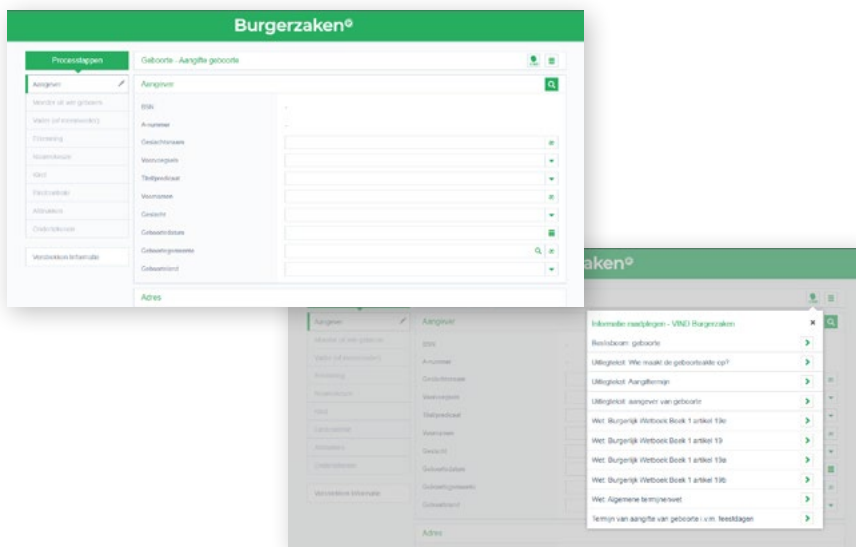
Burgerzaken

Processtappen

Aangever

Moeder of een geboorte

Vader (of erkenner)

Erkenning

Naamskeuze

Kind

Controleren

Afdrukken

Ondertekenen

Verstrekken informatie

Geboorte - Aangifte geboorte

Aangever

BSN

A-nummer

Geslachtsnaam

Voorvoegsels

Titel/predicaat

Voornamen

Geslacht

Geboortedatum

Geboortegemeente

Geboorteland

Adres

zaken

Aangever

Informatie raadplegen - VNO Burgerzaken

Beslisboom geboorte

Uitlegtekst: Wie maakt de geboorteakte op?

Uitlegtekst: Aangiftetermijn

Uitlegtekst: aangever van geboorte

Wet: Burgerlijk Wetboek Boek 1 artikel 19e

Wet: Burgerlijk Wetboek Boek 1 artikel 19

Wet: Burgerlijk Wetboek Boek 1 artikel 19a

Wet: Burgerlijk Wetboek Boek 1 artikel 19b

Wet: Algemene termijnenwet

Termijn van aangifte van geboorte i.v.m. feestdagen

Adres